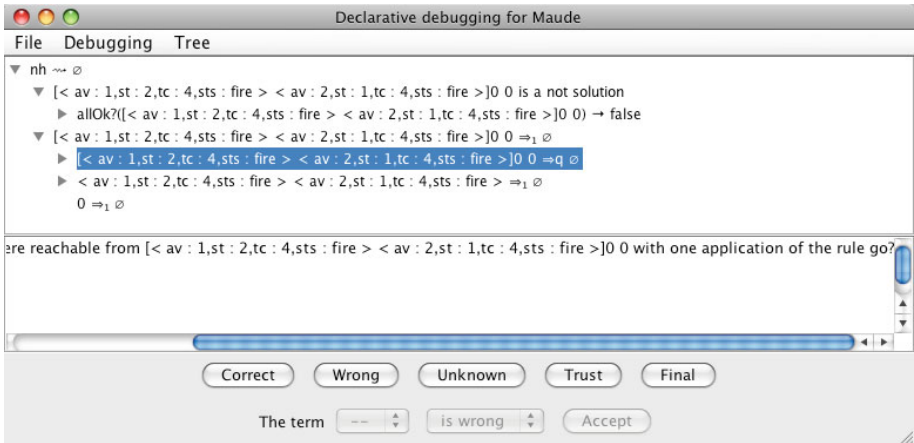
Declarative debugging for Maude

File Debugging Tree

nh $\rightsquigarrow \emptyset$

[< av : 1,st : 2,tc : 4,sts : fire > < av : 2,st : 1,tc : 4,sts : fire >]0 0 is a not solution

allOk?([< av : 1,st : 2,tc : 4,sts : fire > < av : 2,st : 1,tc : 4,sts : fire >]0 0) $\rightarrow$ false

[< av : 1,st : 2,tc : 4,sts : fire > < av : 2,st : 1,tc : 4,sts : fire >]0 0 $\Rightarrow_1 \emptyset$

[< av : 1,st : 2,tc : 4,sts : fire > < av : 2,st : 1,tc : 4,sts : fire >]0 0 $\Rightarrow q \emptyset$

< av : 1,st : 2,tc : 4,sts : fire > < av : 2,st : 1,tc : 4,sts : fire > $\Rightarrow_1 \emptyset$

0 $\Rightarrow_1 \emptyset$

ere reachable from [< av : 1,st : 2,tc : 4,sts : fire > < av : 2,st : 1,tc : 4,sts : fire >]0 0 with one application of the rule go?

Correct Wrong Unknown Trust Final

The term -- is wrong Accept